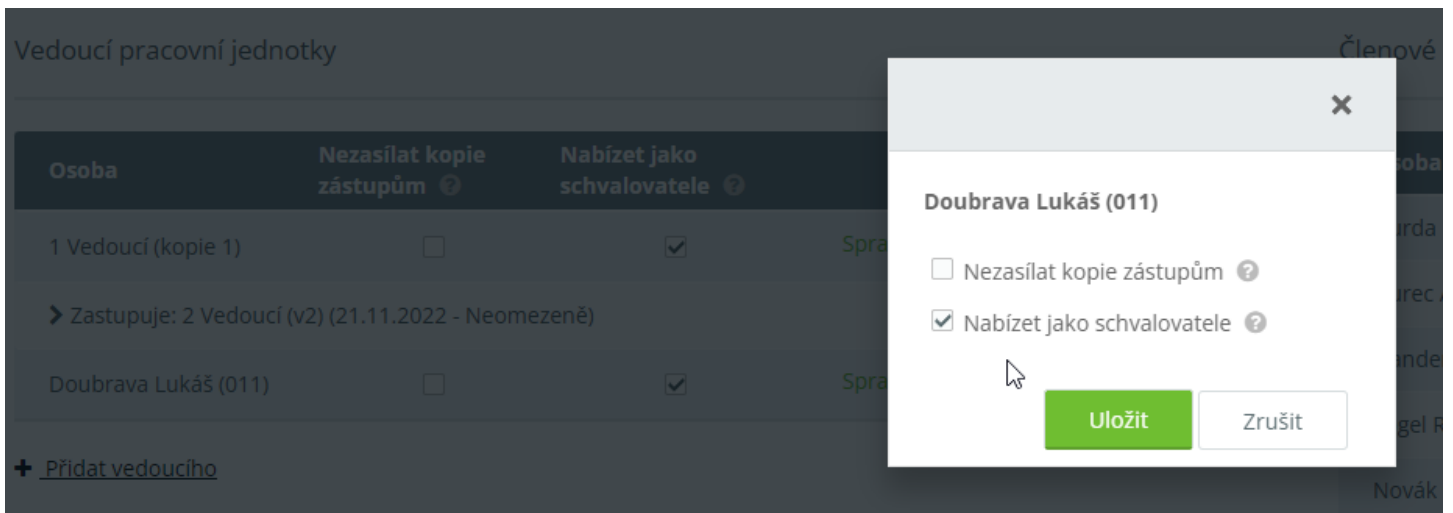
Vedoucí pracovní jednotky

| Osoba | Nezasílat kopie zástupům | Nabízet jako schvalovatele | |
|---|---|---|---|
| 1 Vedoucí (kopie 1) | | | Spra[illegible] |
| > Zastupuje: 2 Vedoucí (v2) (21.11.2022 - Neomezeně) | | | |
| Doubrava Lukáš (011) | | | Spra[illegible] |

+ Přidat vedoucího

Členové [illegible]

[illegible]soba
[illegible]urda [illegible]
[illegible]urec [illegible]
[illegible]nde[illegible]
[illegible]gel R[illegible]
Novák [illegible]

×

Doubrava Lukáš (011)

Nezasílat kopie zástupům

Nabízet jako schvalovatele

Uložit
Zrušit